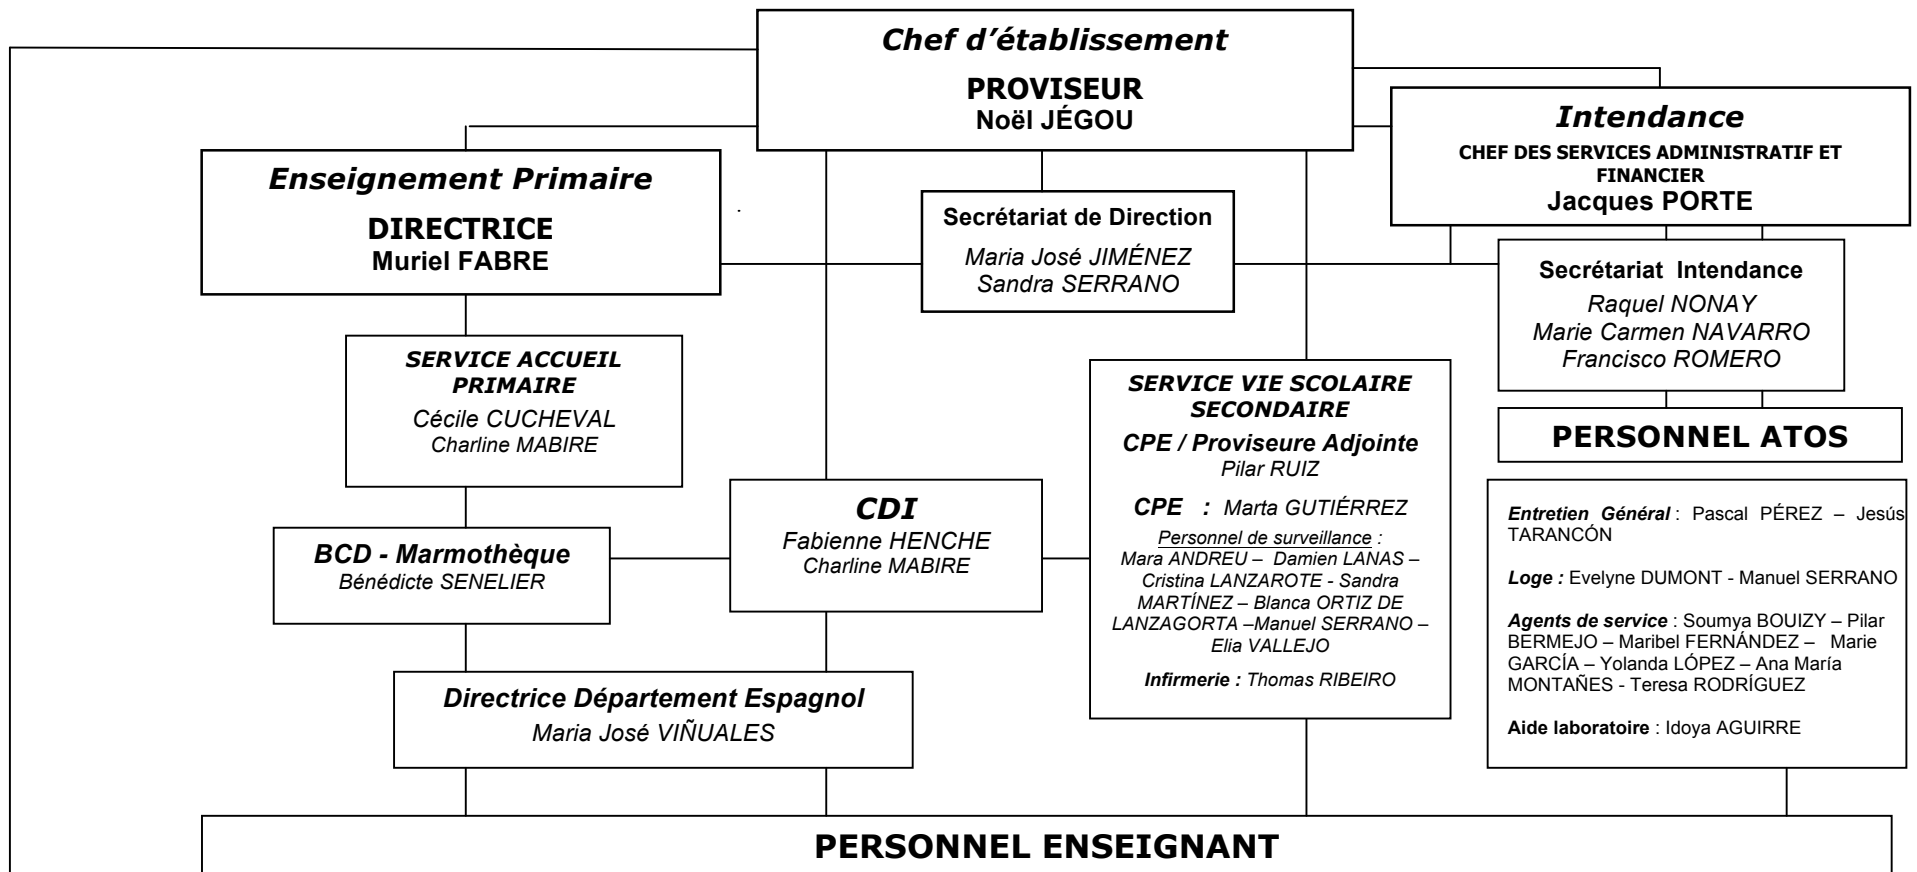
Chef d'établissement
PROVISEUR
Noël JÉGOU

Enseignement Primaire
DIRECTRICE
Muriel FABRE

Secrétariat de Direction
Maria José JIMÉNEZ
Sandra SERRANO

Intendance
CHEF DES SERVICES ADMINISTRATIF ET FINANCIER
Jacques PORTE

Secrétariat Intendance
Raquel NONAY
Marie Carmen NAVARRO
Francisco ROMERO

SERVICE ACCUEIL PRIMAIRE
Cécile CUCHEVAL
Charline MABIRE

SERVICE VIE SCOLAIRE SECONDAIRE
CPE / Proviseure Adjointe
Pilar RUIZ
CPE : Marta GUTIÉRREZ
Personnel de surveillance :
Mara ANDREU – Damien LANAS – Cristina LANZAROTE - Sandra MARTÍNEZ – Blanca ORTIZ DE LANZAGORTA –Manuel SERRANO – Elia VALLEJO
Infirmerie : Thomas RIBEIRO

PERSONNEL ATOS

Entretien Général : Pascal PÉREZ – Jesús TARANCÓN
Loge : Evelyne DUMONT - Manuel SERRANO
Agents de service : Soumya BOUIZY – Pilar BERMEJO – Maribel FERNÁNDEZ – Marie GARCÍA – Yolanda LÓPEZ – Ana María MONTAÑES - Teresa RODRÍGUEZ
Aide laboratoire : Idoya AGUIRRE

CDI
Fabienne HENCHE
Charline MABIRE

BCD - Marmothèque
Bénédicte SENELIER

Directrice Département Espagnol
Maria José VIÑUALES

PERSONNEL ENSEIGNANT